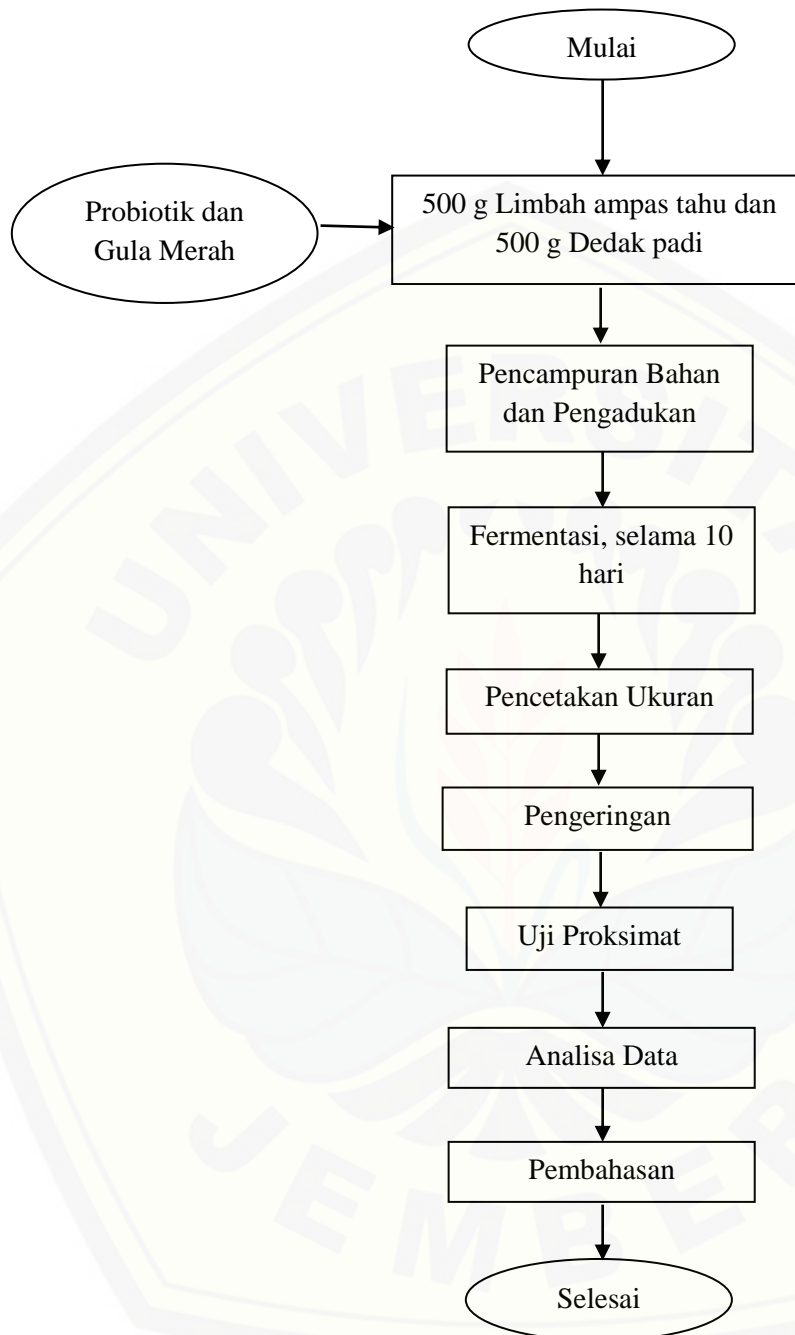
Mulai

Probiotik dan Gula Merah

500 g Limbah ampas tahu dan 500 g Dedak padi

Pencampuran Bahan dan Pengadukan

Fermentasi, selama 10 hari

Pencetakan Ukuran

Pengeringan

Uji Proksimat

Analisa Data

Pembahasan

Selesai